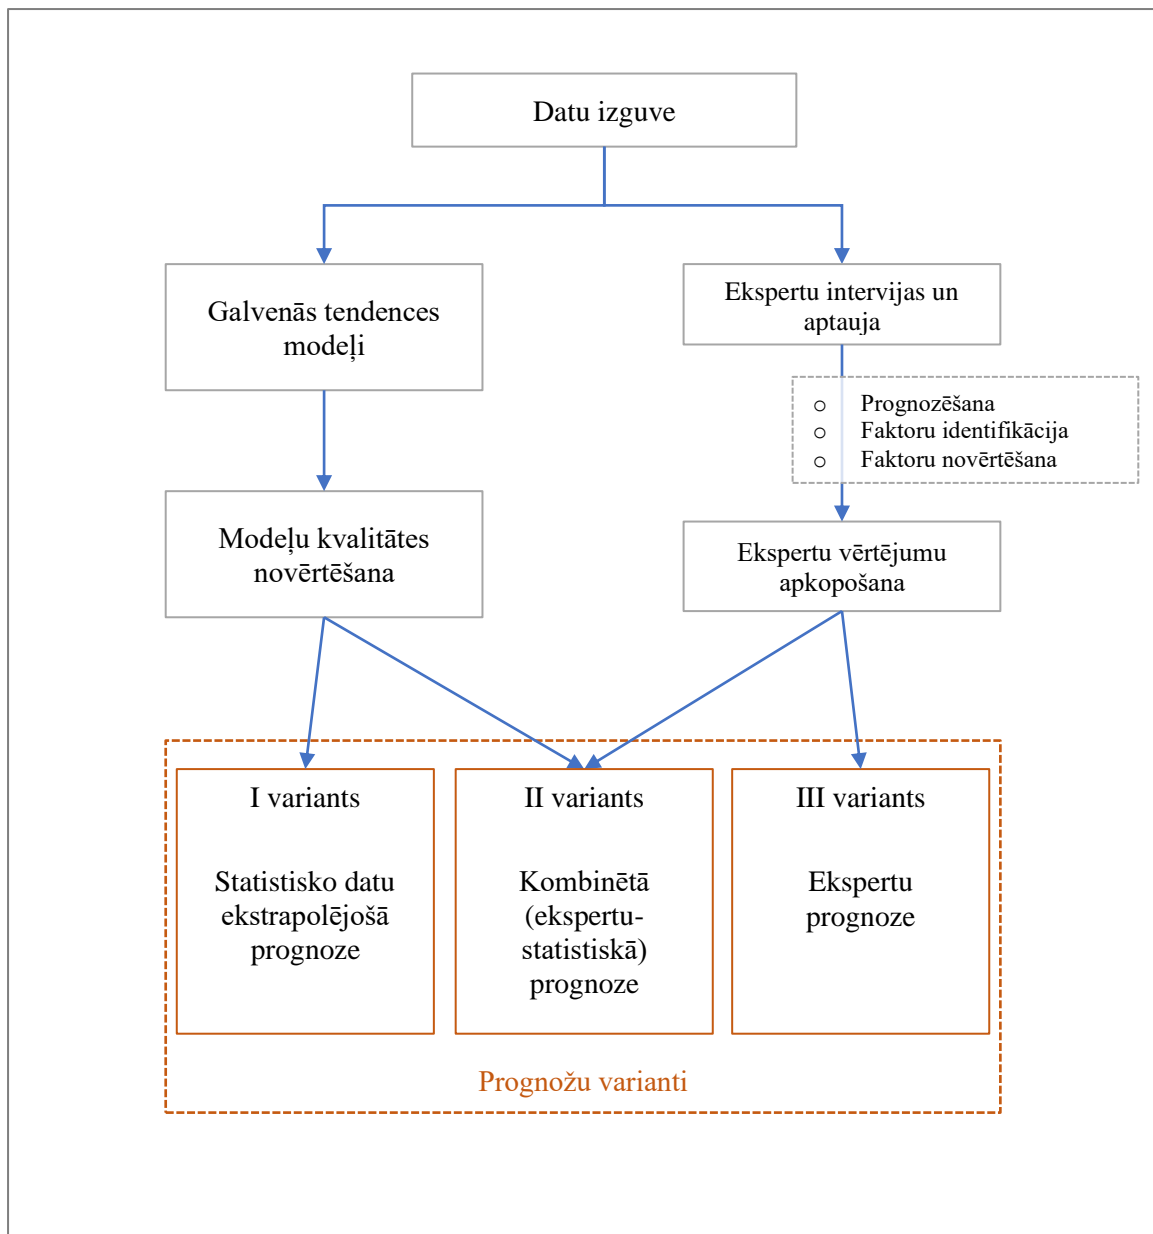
Datu izguve

Galvenās tendences modeļi

Ekspertu intervijas un aptauja

○ Prognozēšana
○ Faktoru identifikācija
○ Faktoru novērtēšana

Modeļu kvalitātes novērtēšana

Ekspertu vērtējumu apkopošana

I variants

Statistisko datu ekstrapolējošā prognoze

II variants

Kombinētā (ekspertu-statistiskā) prognoze

III variants

Ekspertu prognoze

Prognožu varianti